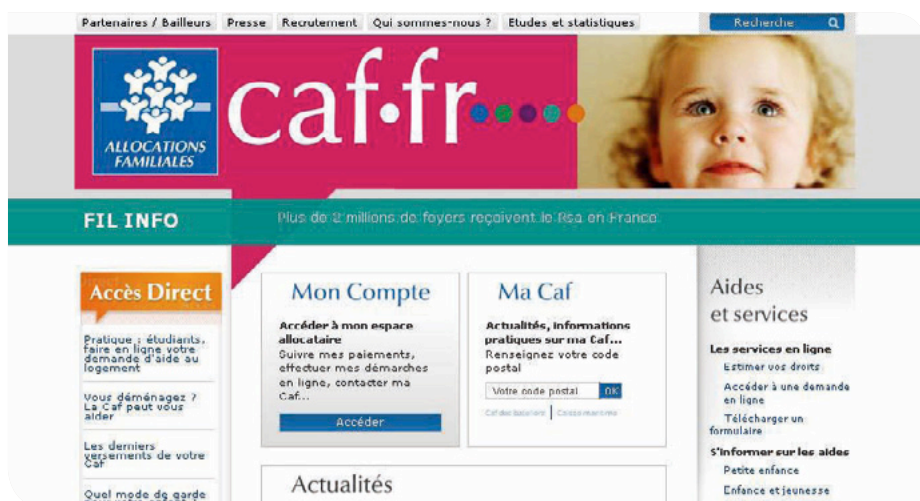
Partenaires / Bailleurs Presse Recrutement Qui sommes-nous ? Etudes et statistiques

Recherche

ALLOCATIONS FAMILIALES

caf·fr

FIL INFO

Plus de 2 millions de foyers reçoivent le Rsa en France

Accès Direct

Pratique : étudiants, faire en ligne votre demande d'aide au logement

Vous déménagez ? La Caf peut vous aider

Les derniers versements de votre Caf

Quel mode de garde

Mon Compte

Accéder à mon espace allocataire

Suivre mes paiements, effectuer mes démarches en ligne, contacter ma Caf...

Accéder

Ma Caf

Actualités, informations pratiques sur ma Caf...

Renseignez votre code postal

Votre code postal OK

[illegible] | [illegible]

Actualités

Aides et services

Les services en ligne

Estimer vos droits

Accéder à une demande en ligne

Télécharger un formulaire

S'informer sur les aides

Petite enfance

Enfance et jeunesse